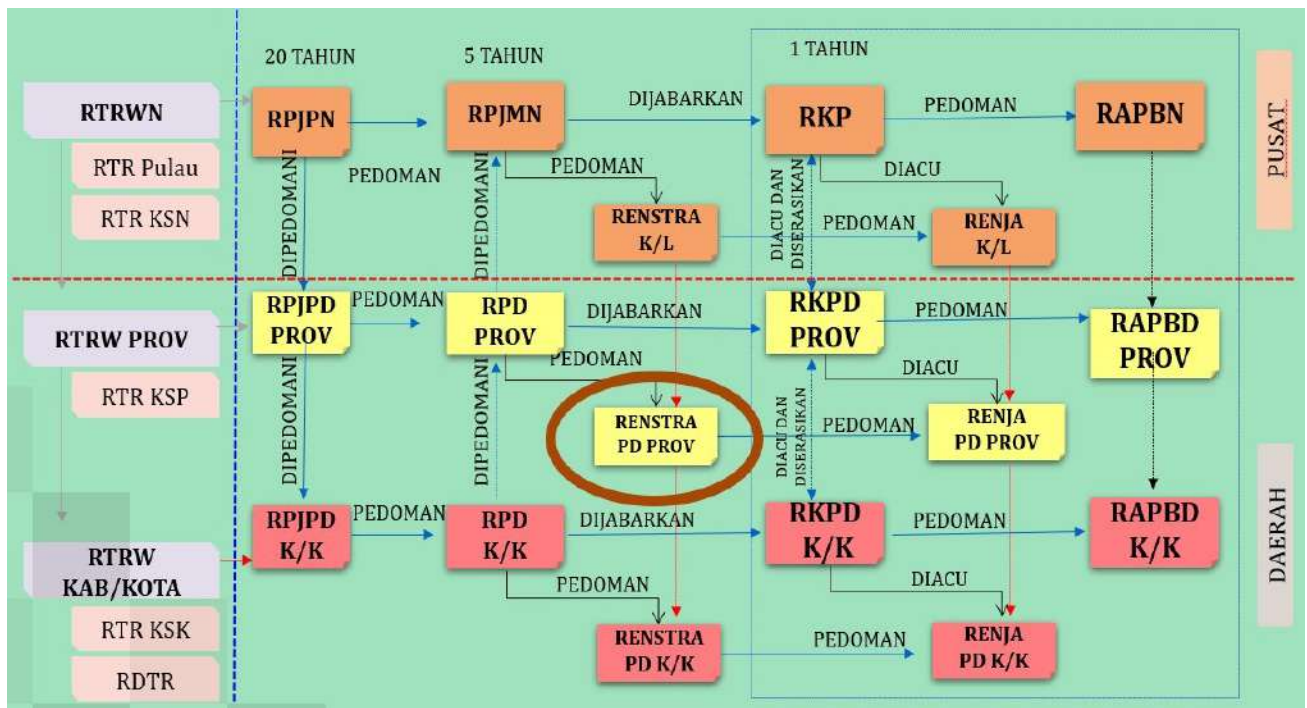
20 TAHUN

5 TAHUN

1 TAHUN

PUSAT

RTRWN

RTR Pulau

RTR KSN

RPJPN

PEDOMAN

DIPEDOMANI

RPJMN

DIJABARKAN

PEDOMAN

DIPEDOMANI

RENSTRA K/L

RKP

PEDOMAN

RAPBN

DIACU

DIACU DAN DISERASIKAN

PEDOMAN

RENJA K/L

RTRW PROV

RTR KSP

RPJPD PROV

PEDOMAN

RPD PROV

DIJABARKAN

PEDOMAN

RKPD PROV

PEDOMAN

RAPBD PROV

DIACU

RENSTRA PD PROV

DIPEDOMANI

DIPEDOMANI

DIACU DAN DISERASIKAN

PEDOMAN

RENJA PD PROV

DAERAH

RTRW KAB/KOTA

RTR KSK

RDTR

RPJPD K/K

PEDOMAN

RPD K/K

DIJABARKAN

RKPD K/K

PEDOMAN

RAPBD K/K

PEDOMAN

DIACU

RENSTRA PD K/K

PEDOMAN

RENJA PD K/K